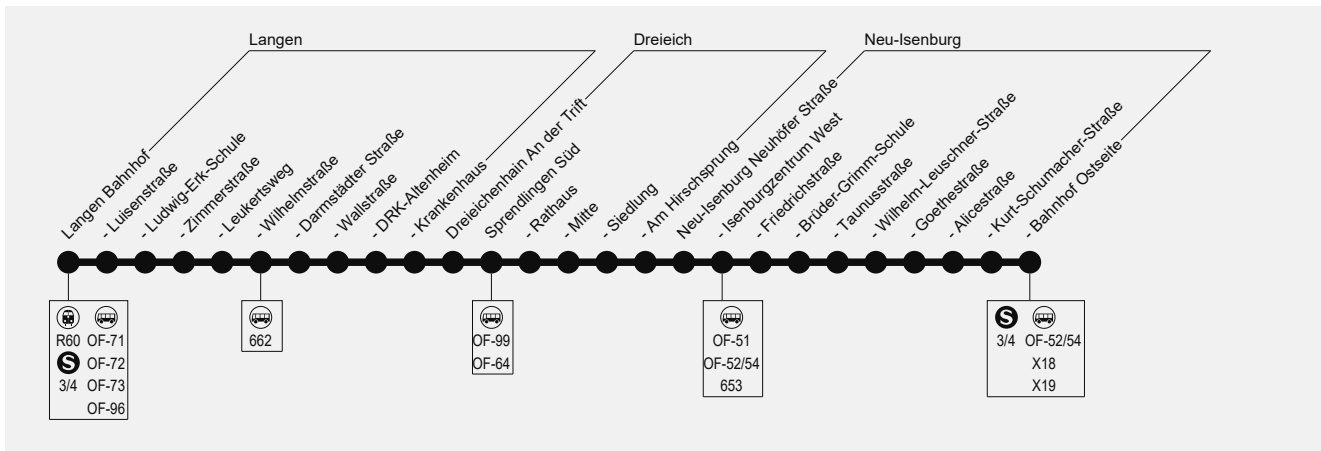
Langen

Dreieich

Neu-Isenburg

Langen Bahnhof
- Luisenstraße
- Ludwig-Erk-Schule
- Zimmerstraße
- Leukertsweg
- Wilhelmstraße
- Darmstädter Straße
- Wallstraße
- DRK-Altenheim
- Krankenhaus
Dreieichenhain An der Trift
Sprendlingen Süd
- Rathaus
- Mitte
- Siedlung
- Am Hirschsprung
Neu-Isenburg Neuhöfer Straße
- Isenburgzentrum West
- Friedrichstraße
- Brüder-Grimm-Schule
- Taunusstraße
- Wilhelm-Leuschner-Straße
- Goethestraße
- Alicestraße
- Kurt-Schumacher-Straße
- Bahnhof Ostseite

R60
S
3/4
OF-71
OF-72
OF-73
OF-96

662

OF-99
OF-64

OF-51
OF-52/54
653

S
3/4
OF-52/54
X18
X19